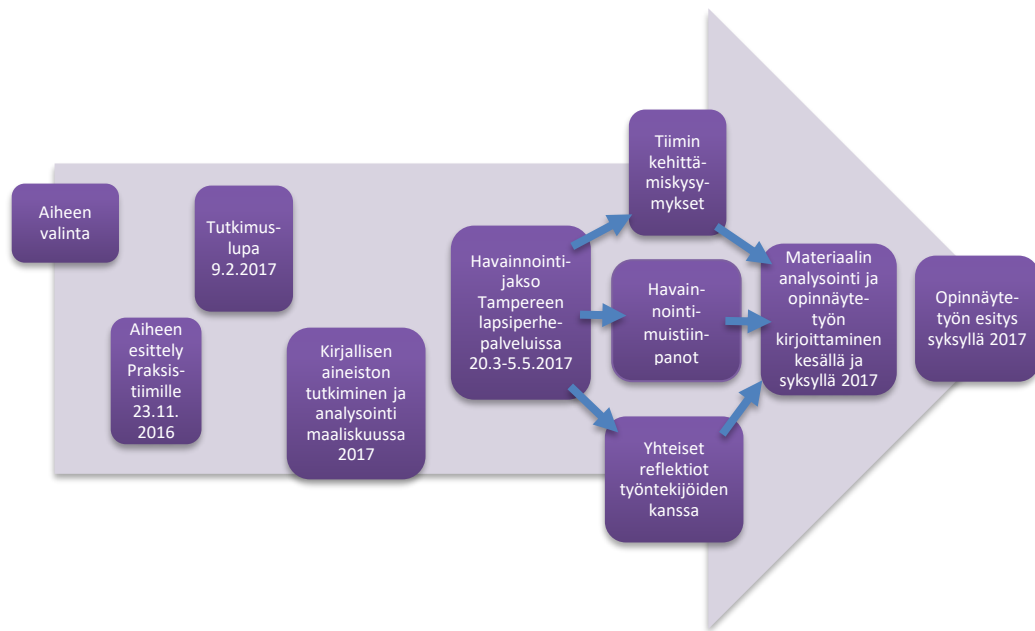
Aiheen valinta

Tutkimuslupa 9.2.2017

Aiheen esittely Praksistiimille 23.11. 2016

Kirjallisen aineiston tutkiminen ja analysointi maaliskuussa 2017

Havainnointijakso Tampereen lapsiperhepalveluissa 20.3-5.5.2017

Tiimin kehittämiskysymykset

Havainnointimuistiinpanot

Yhteiset reflektiot työntekijöiden kanssa

Materiaalin analysointi ja opinnäytetyön kirjoittaminen kesällä ja syksyllä 2017

Opinnäytetyön esitys syksyllä 2017